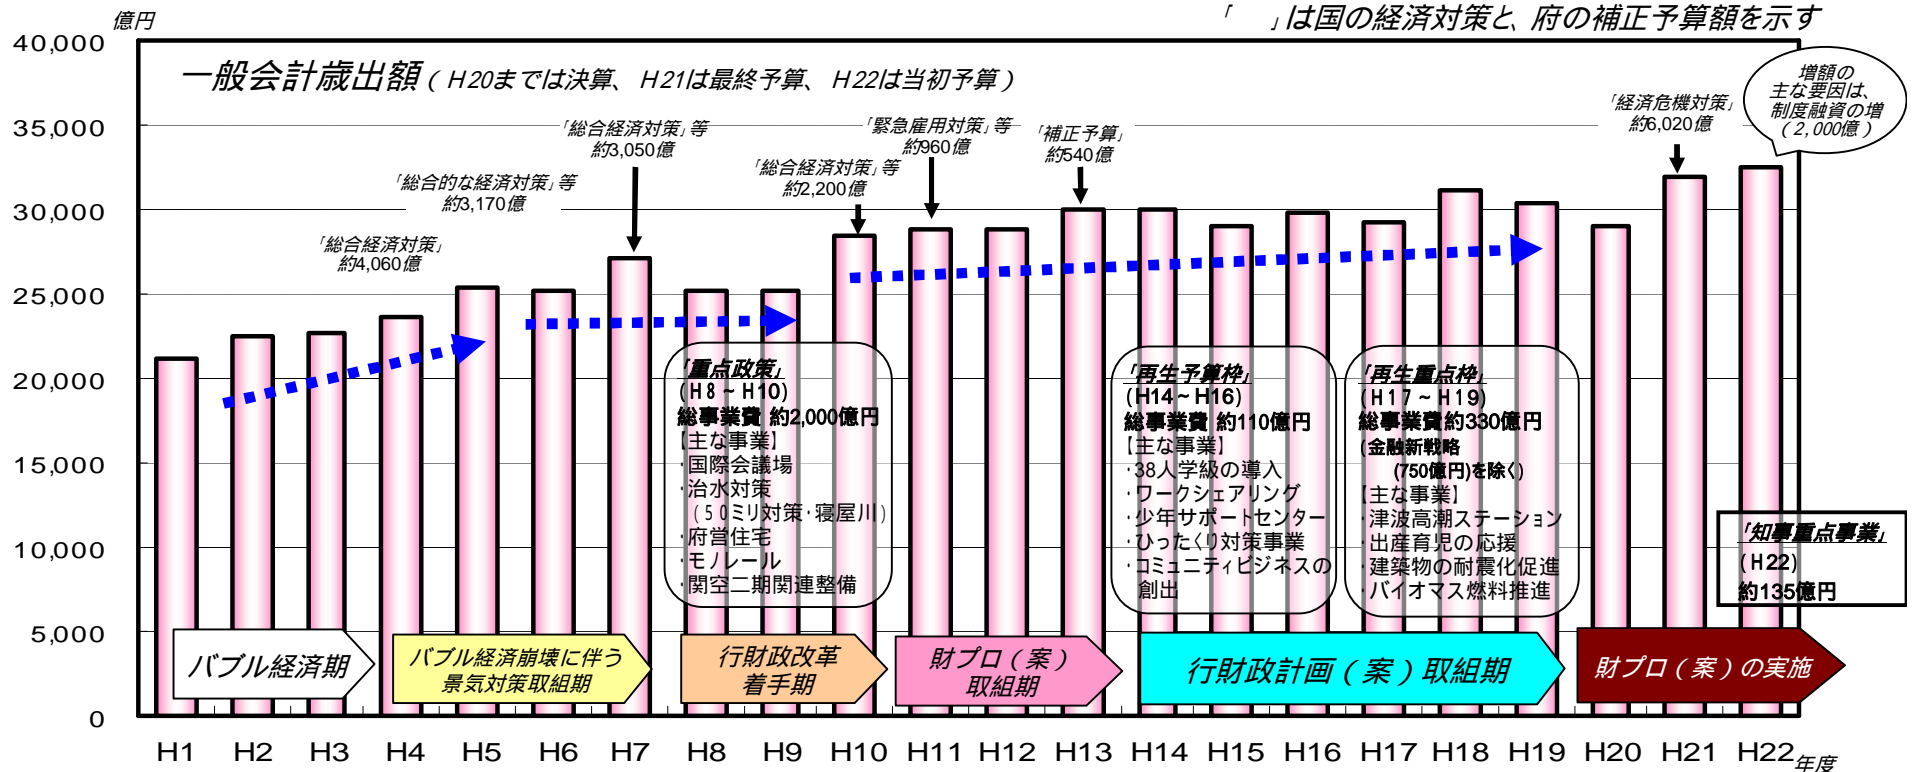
億円

「　」は国の経済対策と、府の補正予算額を示す

一般会計歳出額（H20までは決算、H21は最終予算、H22は当初予算）

40,000
35,000
30,000
25,000
20,000
15,000
10,000
5,000
0

増額の主な要因は、制度融資の増（2,000億）

「経済危機対策」約6,020億

「総合経済対策」約4,060億

「総合的な経済対策」等 約3,170億

「総合経済対策」等 約3,050億

「総合経済対策」等 約2,200億

「緊急雇用対策」等 約960億

「補正予算」約540億

「重点政策」
（H8～H10）
総事業費 約2,000億円
【主な事業】
・国際会議場
・治水対策
（50ミリ対策・寝屋川）
・府営住宅
・モノレール
・関空二期関連整備

「再生予算枠」
（H14～H16）
総事業費 約110億円
【主な事業】
・38人学級の導入
・ワークシェアリング
・少年サポートセンター
・ひったくり対策事業
・コミュニティビジネスの創出

「再生重点枠」
（H17～H19）
総事業費約330億円
（金融新戦略（750億円）を除く）
【主な事業】
・津波高潮ステーション
・出産育児の応援
・建築物の耐震化促進
・バイオマス燃料推進

「知事重点事業」
（H22）
約135億円

バブル経済期

バブル経済崩壊に伴う景気対策取組期

行財政改革着手期

財プロ（案）取組期

行財政計画（案）取組期

財プロ（案）の実施

H1 H2 H3 H4 H5 H6 H7 H8 H9 H10 H11 H12 H13 H14 H15 H16 H17 H18 H19 H20 H21 H22 年度